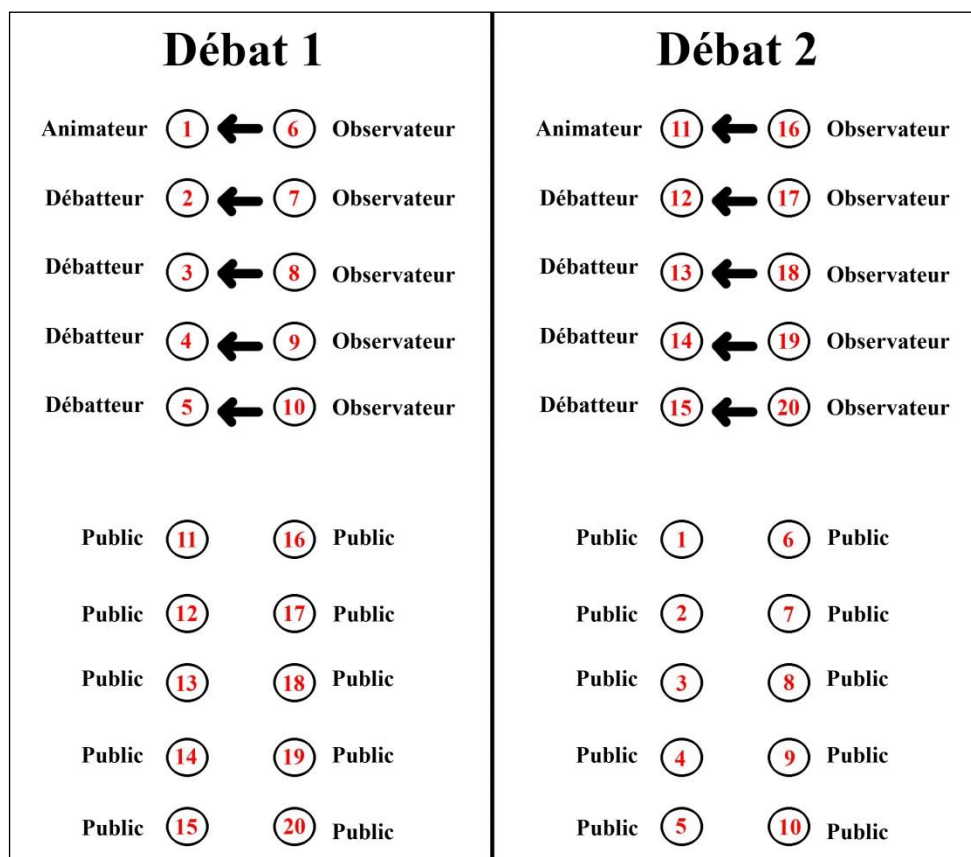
Débat 1

Animateur 1 6 Observateur
Débatteur 2 7 Observateur
Débatteur 3 8 Observateur
Débatteur 4 9 Observateur
Débatteur 5 10 Observateur

Public 11 16 Public
Public 12 17 Public
Public 13 18 Public
Public 14 19 Public
Public 15 20 Public

Débat 2

Animateur 11 16 Observateur
Débatteur 12 17 Observateur
Débatteur 13 18 Observateur
Débatteur 14 19 Observateur
Débatteur 15 20 Observateur

Public 1 6 Public
Public 2 7 Public
Public 3 8 Public
Public 4 9 Public
Public 5 10 Public